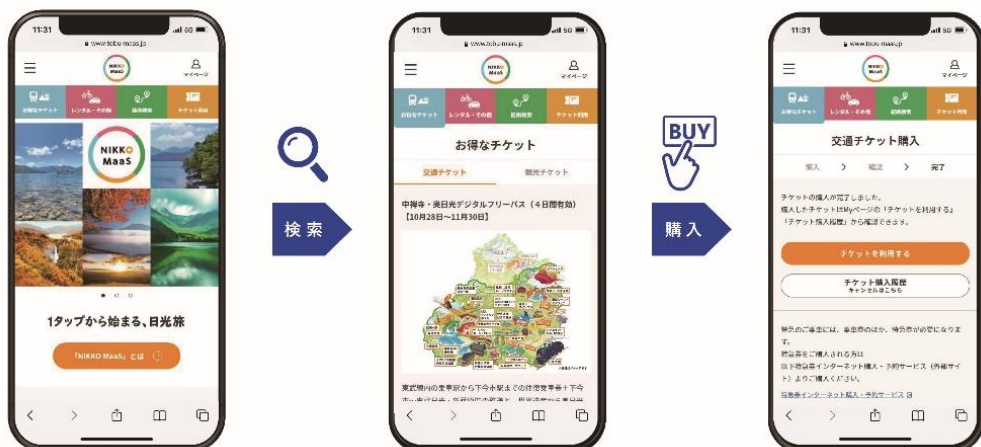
11:31
www.tobu-maas.jp
NIKKO MaaS
マイページ
交通系チケット
レンタル・その他
観光施設
チケット利用
NIKKO MaaS
1タップから始まる、日光旅
「NIKKO MaaS」とは

検索

11:31
www.tobu-maas.jp
NIKKO MaaS
マイページ
お得なチケット
レンタル・その他
観光施設
チケット利用
お得なチケット
交通チケット
観光チケット
中禅寺・奥日光デジタルフリーパス（4日間有効）【10月28日〜11月30日】
東武線内の主要駅から下今市駅までの往復乗車券＋下今市 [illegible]

BUY
購入

11:31
www.tobu-maas.jp
NIKKO MaaS
マイページ
お得なチケット
レンタル・その他
観光施設
チケット利用
交通チケット購入
購入 > 確認 > 完了
チケットの購入が完了しました。
購入したチケットはMyページの「チケットを利用する」「チケット購入履歴」から確認できます。
チケットを利用する
チケット購入履歴
キャンセルはこちら
特急のご乗車には、乗車券のほか、特急券が必要になります。
特急券をご購入される方は
以下特急券インターネット購入・予約サービス（外部サイト）よりご購入ください。
特急券インターネット購入・予約サービス